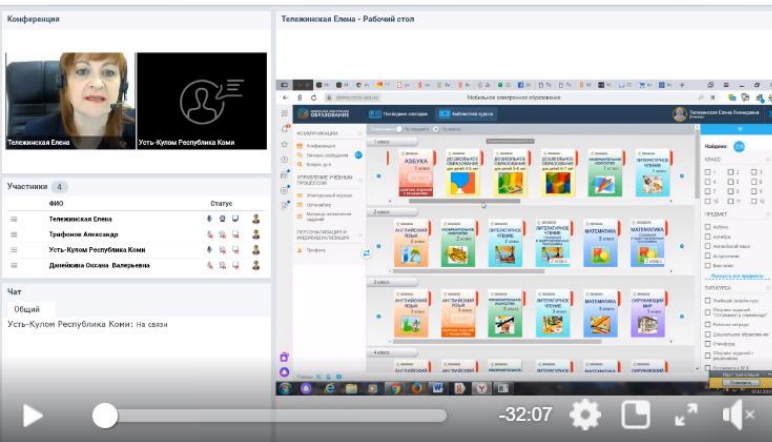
Конференция

Теледжинская Елена

Усть-Кулом Республика Коми

Участники 4

| ФИО | Статус |
|---|---|
| Теледжинская Елена | |
| Трифонов Александр | |
| Усть-Кулом Республика Коми | |
| Данейкина Оксана Валерьевна | |

Чат

Общий

Усть-Кулом Республика Коми: На связи

Теледжинская Елена - Рабочий стол

Мобильное электронное образование

АЗБУКА

МАТЕМАТИКА

АНГЛИЙСКИЙ ЯЗЫК

ЛИТЕРАТУРНОЕ ЧТЕНИЕ

ОКРУЖАЮЩИЙ МИР

-32:07